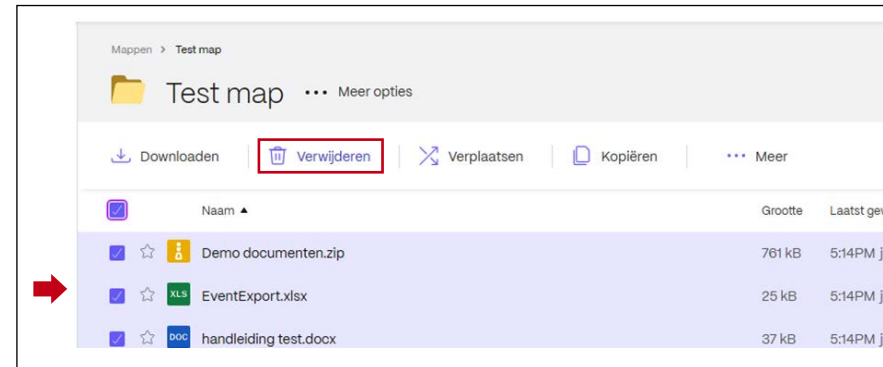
Mappen > Test map

Test map ••• Meer opties

Downloaden | Verwijderen | Verplaatsen | Kopiëren | ••• Meer

| | Naam ▲ | Grootte | Laatst gev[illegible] |
|---|---|---|---|
| | Demo documenten.zip | 761 kB | 5:14PM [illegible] |
| XLS | EventExport.xlsx | 25 kB | 5:14PM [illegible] |
| DOC | handleiding test.docx | 37 kB | 5:14PM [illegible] |